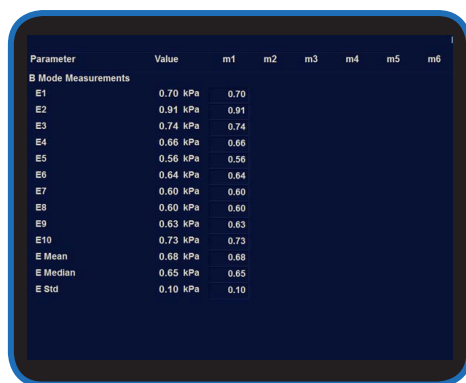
| Parameter | Value | m1 | m2 | m3 | m4 | m5 | m6 |
|---|---|---|---|---|---|---|---|
| B Mode Measurements | | | | | | | |
| E1 | 0.70 kPa | 0.70 | | | | | |
| E2 | 0.91 kPa | 0.91 | | | | | |
| E3 | 0.74 kPa | 0.74 | | | | | |
| E4 | 0.66 kPa | 0.66 | | | | | |
| E5 | 0.56 kPa | 0.56 | | | | | |
| E6 | 0.64 kPa | 0.64 | | | | | |
| E7 | 0.60 kPa | 0.60 | | | | | |
| E8 | 0.60 kPa | 0.60 | | | | | |
| E9 | 0.63 kPa | 0.63 | | | | | |
| E10 | 0.73 kPa | 0.73 | | | | | |
| E Mean | 0.68 kPa | 0.68 | | | | | |
| E Median | 0.65 kPa | 0.65 | | | | | |
| E Std | 0.10 kPa | 0.10 | | | | | |